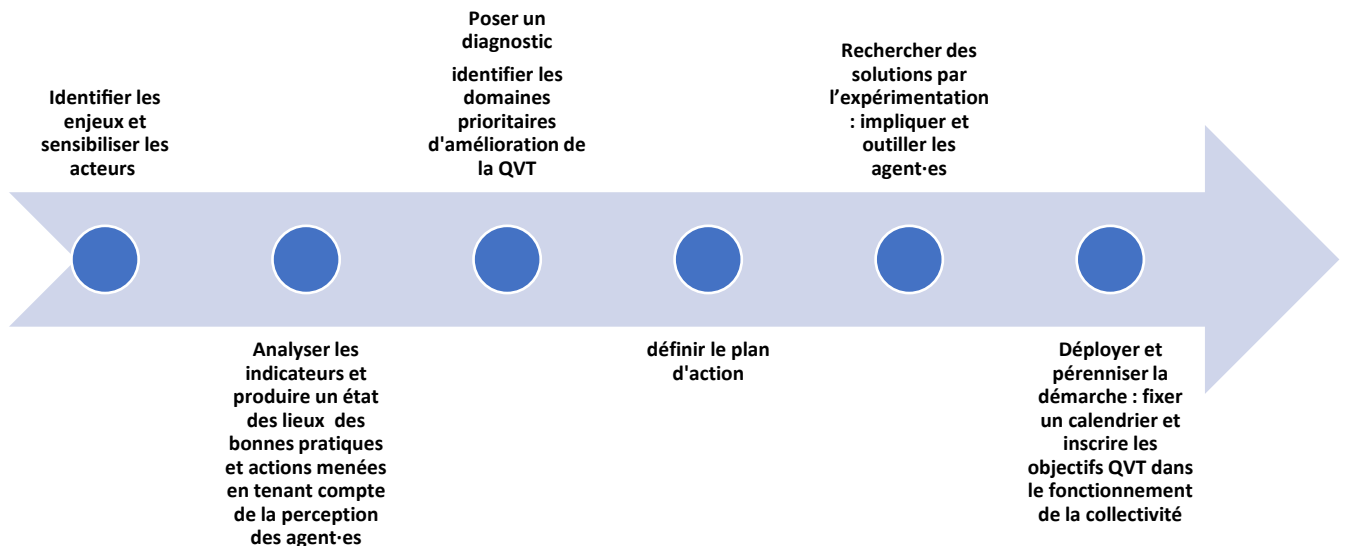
Identifier les enjeux et sensibiliser les acteurs

Analyser les indicateurs et produire un état des lieux des bonnes pratiques et actions menées en tenant compte de la perception des agent·es

Poser un diagnostic

identifier les domaines prioritaires d'amélioration de la QVT

définir le plan d'action

Rechercher des solutions par l'expérimentation : impliquer et outiller les agent·es

Déployer et pérenniser la démarche : fixer un calendrier et inscrire les objectifs QVT dans le fonctionnement de la collectivité